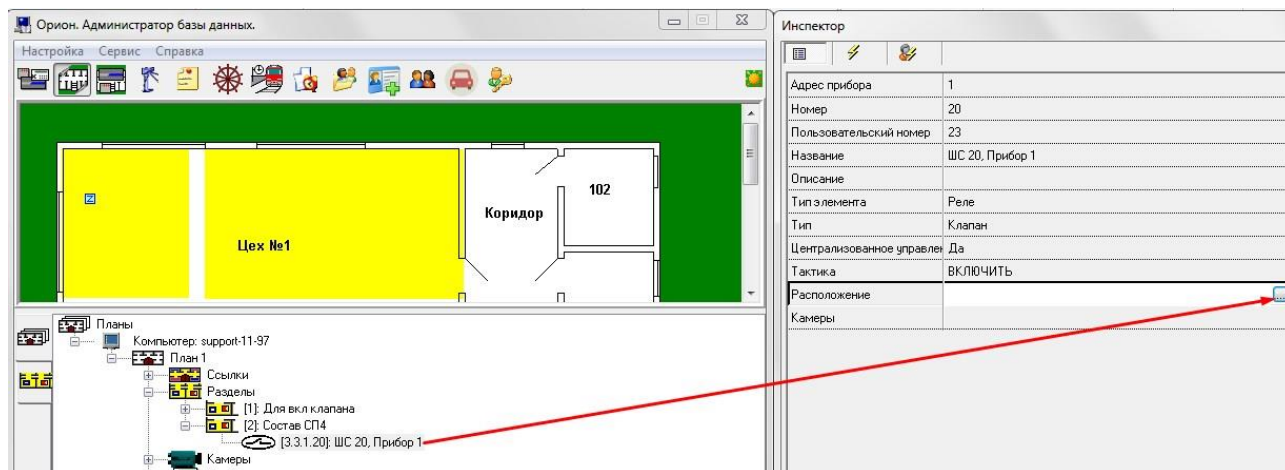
Орион. Администратор базы данных.

Настройка Сервис Справка

Цех №1

Коридор

102

Планы
Компьютер: support-11-97
План 1
Ссылки
Разделы
[1]: Для вкл клапана
[2]: Состав СП4
[3.3.1.20]: ШС 20, Прибор 1
Камеры

Инспектор

| Адрес прибора | 1 |
|---|---|
| Номер | 20 |
| Пользовательский номер | 23 |
| Название | ШС 20, Прибор 1 |
| Описание | |
| Тип элемента | Реле |
| Тип | Клапан |
| Централизованное управлен | Да |
| Тактика | ВКЛЮЧИТЬ |
| Расположение | ... |
| Камеры | |